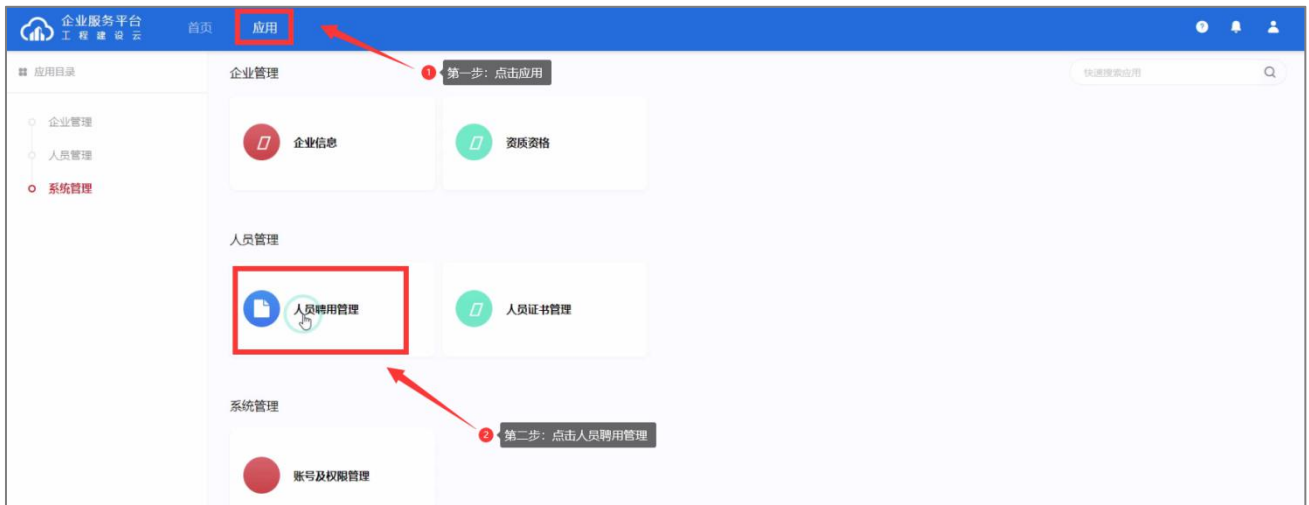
企业服务平台
工程建设云

首页 应用

应用目录

企业管理
人员管理
系统管理

1 第一步：点击应用

快速搜索应用

企业管理

企业信息
资质资格

人员管理

人员聘用管理
人员证书管理

系统管理

2 第二步：点击人员聘用管理

账号及权限管理